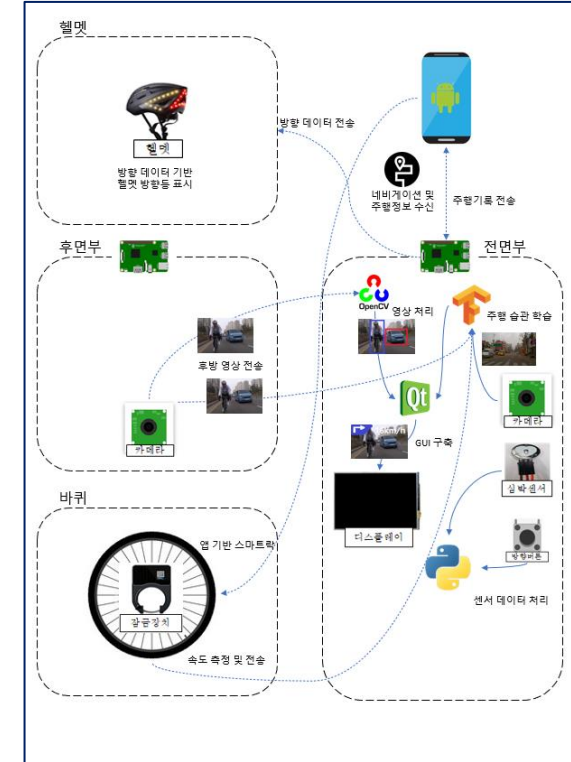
헬멧

헬멧

방향 데이터 기반 헬멧 방향등 표시

방향 데이터 전송

네비게이션 및 주행정보 수신

주행기록 전송

후면부

전면부

OpenCV

영상 처리

주행 습관 학습

후방 영상 전송

카메라

Qt

GUI 구축

카메라

심박센서

디스플레이

바퀴

앱 기반 스마트락

잠금장치

방향버튼

센서 데이터 처리

속도 측정 및 전송